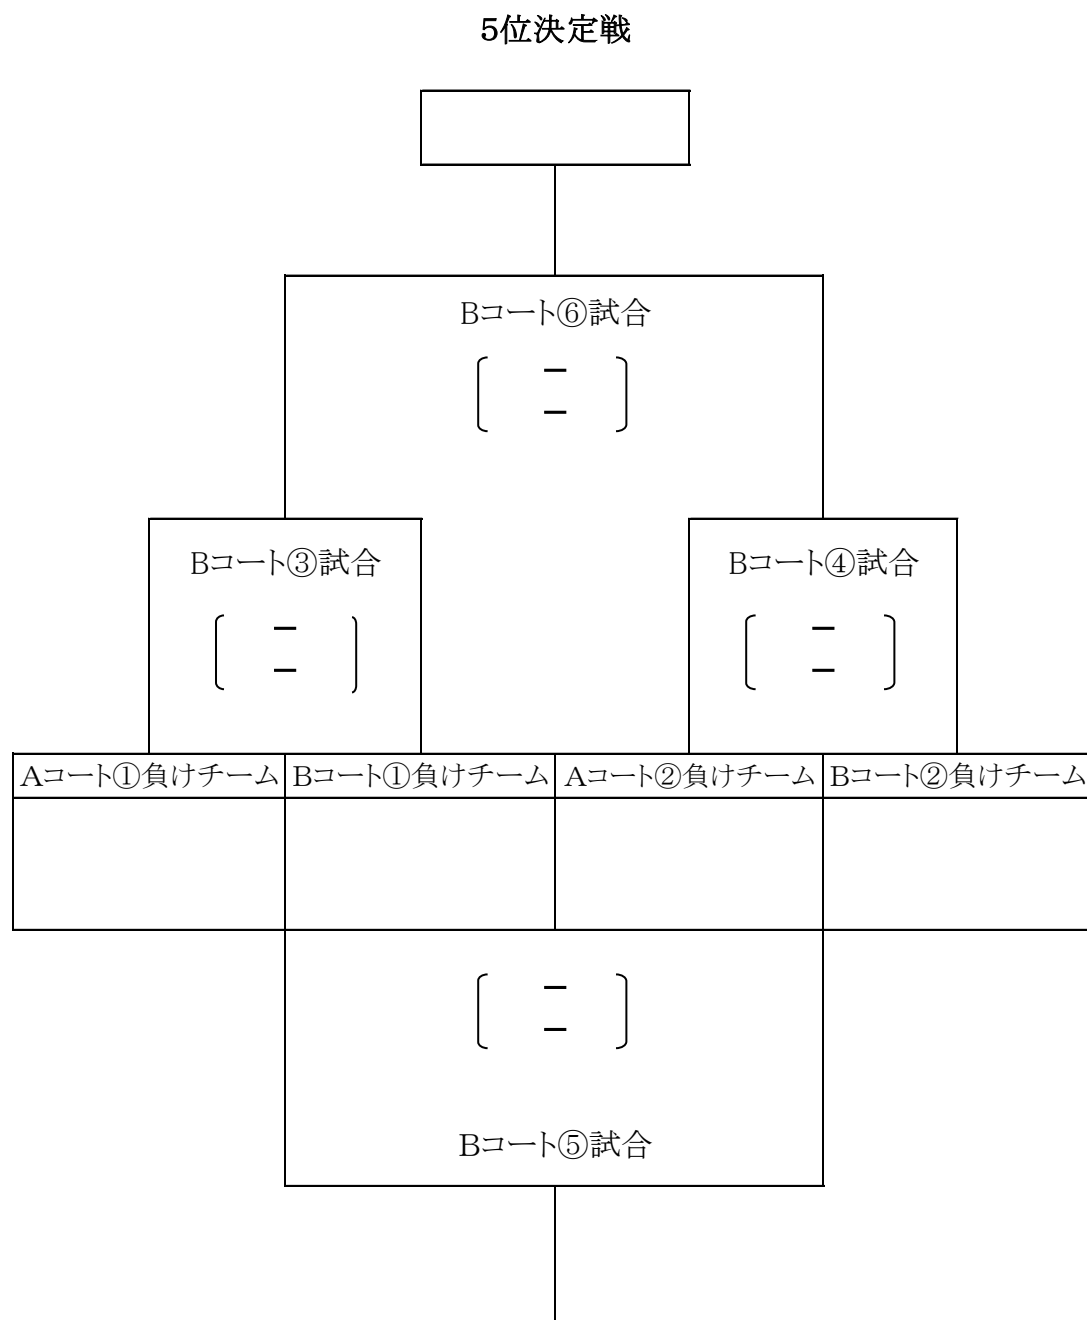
5位決定戦

Bコート⑥試合

〔 ー ー 〕

Bコート③試合

〔 ー ー 〕

Bコート④試合

〔 ー ー 〕

| Aコート①負けチーム | Bコート①負けチーム | Aコート②負けチーム | Bコート②負けチーム |
|---|---|---|---|
| | | | |

〔 ー ー 〕

Bコート⑤試合